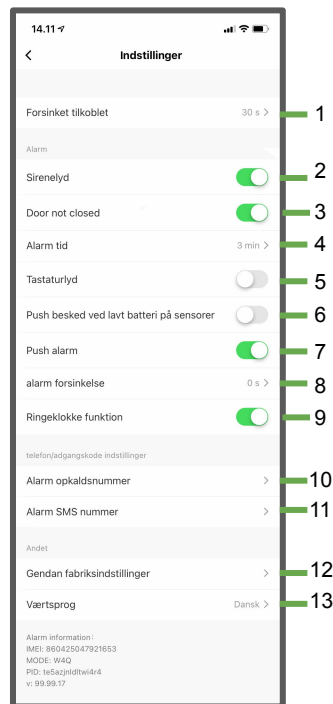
14.11

<

Indstillinger

Forsinket tilkoblet 30 s > 1

Alarm

Sirenelyd 2

Door not closed 3

Alarm tid 3 min > 4

Tastaturlyd 5

Push besked ved lavt batteri på sensorer 6

Push alarm 7

alarm forsinkelse 0 s > 8

Ringeklokke funktion 9

telefon/adgangskode indstillinger

Alarm opkaldsnummer > 10

Alarm SMS nummer > 11

Andet

Gendan fabriksindstillinger > 12

Værtsprog Dansk > 13

Alarm information:
IMEI: 860425047921653
MODE: W4Q
PID: te5azjnldltwi4r4
v: 99.99.17